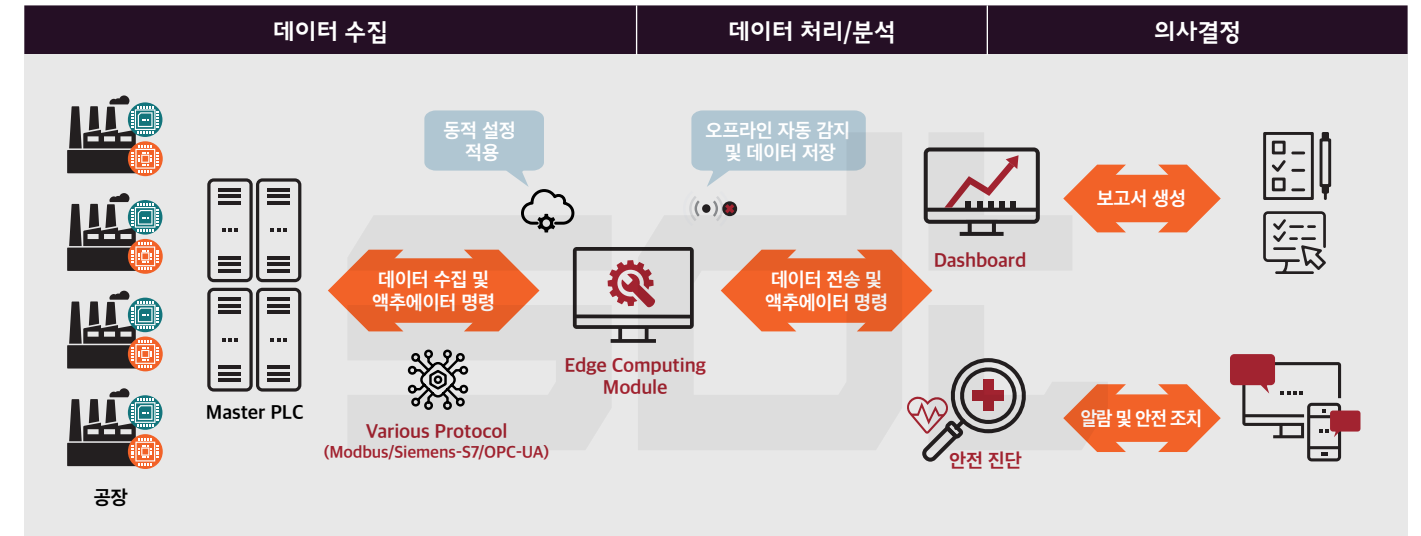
데이터 수집

데이터 처리/분석

의사결정

공장

Master PLC

동적 설정 적용

데이터 수집 및 액추에이터 명령

Various Protocol
(Modbus/Siemens-S7/OPC-UA)

Edge Computing Module

오프라인 자동 감지 및 데이터 저장

데이터 전송 및 액추에이터 명령

Dashboard

보고서 생성

안전 진단

알람 및 안전 조치